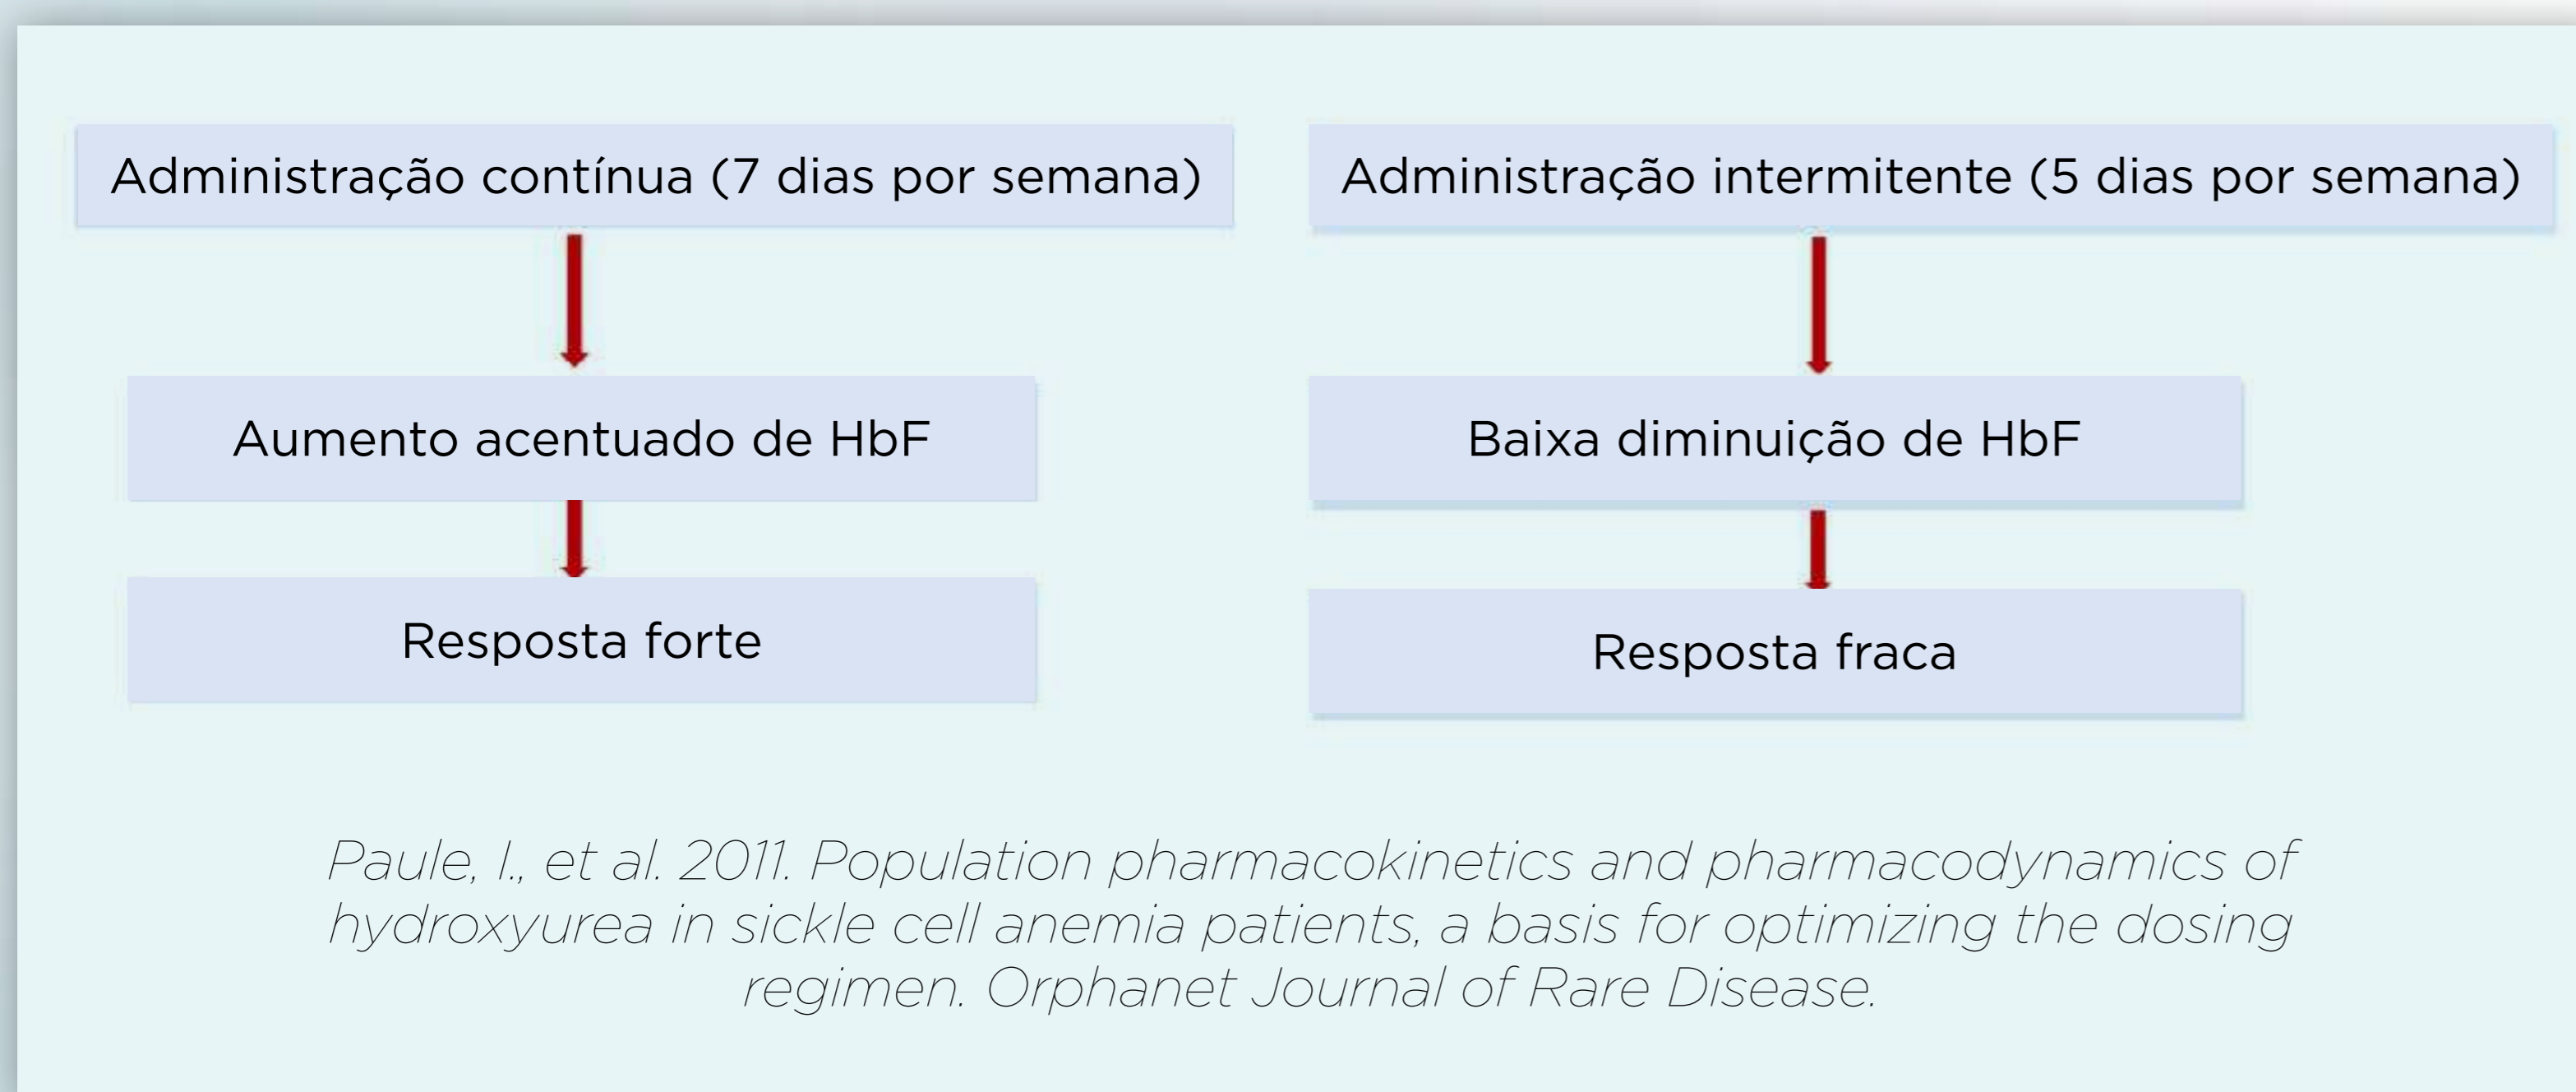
Administração contínua (7 dias por semana)

Aumento acentuado de HbF

Resposta forte

Administração intermitente (5 dias por semana)

Baixa diminuição de HbF

Resposta fraca

Paule, I., et al. 2011. Population pharmacokinetics and pharmacodynamics of hydroxyurea in sickle cell anemia patients, a basis for optimizing the dosing regimen. Orphanet Journal of Rare Disease.